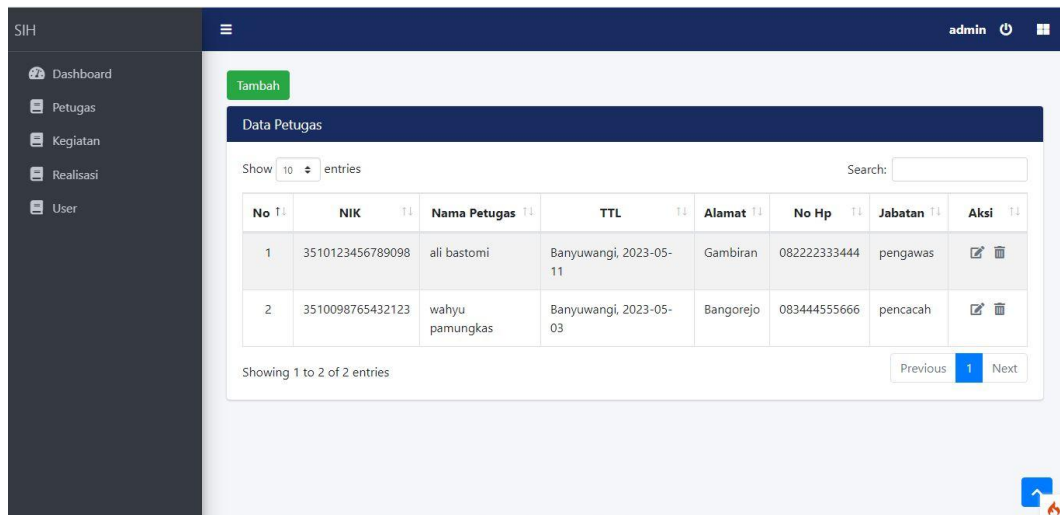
SIH

Dashboard
Petugas
Kegiatan
Realisasi
User

admin

Tambah

Data Petugas

Show 10 entries

Search:

| No | NIK | Nama Petugas | TTL | Alamat | No Hp | Jabatan | Aksi |
|---|---|---|---|---|---|---|---|
| 1 | 3510123456789098 | ali bastomi | Banyuwangi, 2023-05-11 | Gambiran | 082222333444 | pengawas | |
| 2 | 3510098765432123 | wahyu pamungkas | Banyuwangi, 2023-05-03 | Bangorejo | 083444555666 | pencacah | |

Showing 1 to 2 of 2 entries

Previous 1 Next